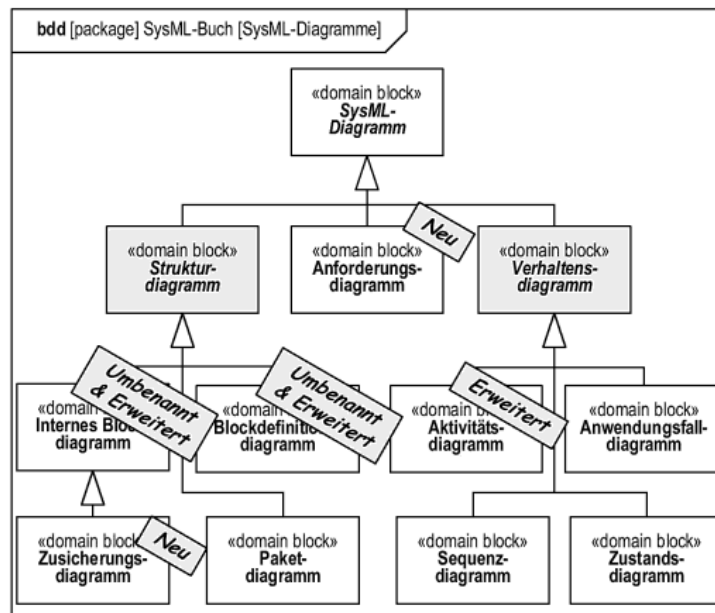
bdd [package] SysML-Buch [SysML-Diagramme]

«domain block»
SysML-Diagramm

«domain block»
Struktur-diagramm

«domain block»
Anforderungs-diagramm

Neu

«domain block»
Verhaltens-diagramm

«domain
Internes Blo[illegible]
diagramm

Umbenannt & Erweitert

«domai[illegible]
Blockdefinitio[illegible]
diagramm

Umbenannt & Erweitert

«domain b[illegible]
Aktivitäts-diagramm

Erweitert

«domain block»
Anwendungsfall-diagramm

«domain block
Zusicherungs-diagramm

Neu

«domain block»
Paket-diagramm

«domain block»
Sequenz-diagramm

«domain block»
Zustands-diagramm